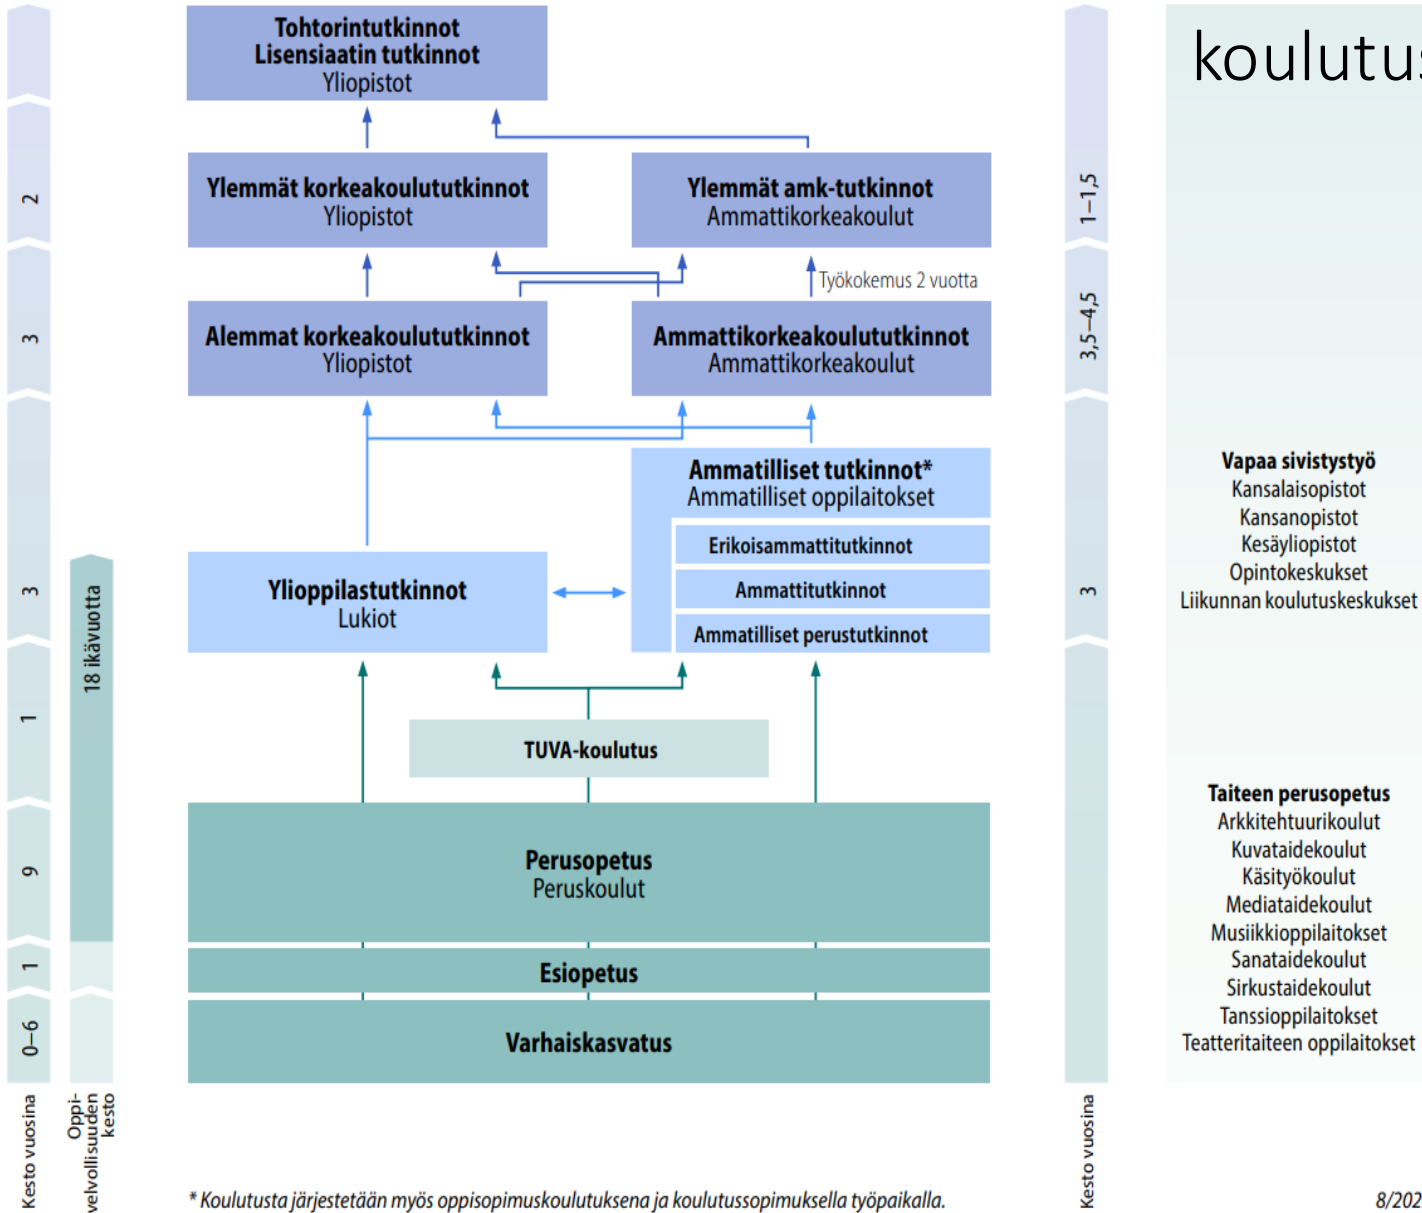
koulutus

Tohtorintutkinnot
Lisensiaatin tutkinnot
Yliopistot

Ylemmät korkeakoulututkinnot
Yliopistot

Ylemmät amk-tutkinnot
Ammattikorkeakoulut

Työkokemus 2 vuotta

Alemmat korkeakoulututkinnot
Yliopistot

Ammattikorkeakoulututkinnot
Ammattikorkeakoulut

Ammatilliset tutkinnot*
Ammatilliset oppilaitokset

Erikoisammattitutkinnot

Ammattitutkinnot

Ammatilliset perustutkinnot

Ylioppilastutkinnot
Lukiot

TUVA-koulutus

Perusopetus
Peruskoulut

Esiopetus

Varhaiskasvatus

2
3
3
1
9
1
0–6
Kesto vuosina

18 ikävuotta
Oppivelvollisuuden kesto

1–1,5
3,5–4,5
3
Kesto vuosina

Vapaa sivistystyö
Kansalaisopistot
Kansanopistot
Kesäyliopistot
Opintokeskukset
Liikunnan koulutuskeskukset

Taiteen perusopetus
Arkkitehtuurikoulut
Kuvataidekoulut
Käsityökoulut
Mediataidekoulut
Musiikkioppilaitokset
Sanataidekoulut
Sirkustaidekoulut
Tanssioppilaitokset
Teatteritaiteen oppilaitokset

* Koulutusta järjestetään myös oppisopimuskoulutuksena ja koulutussopimuksella työpaikalla.

8/202